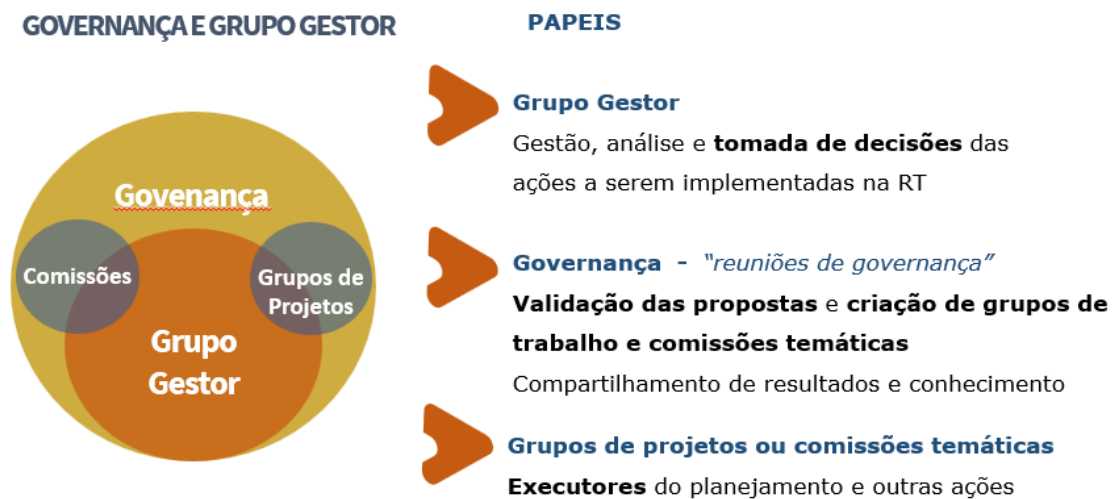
GOVERNANÇA E GRUPO GESTOR

Govenança

Comissões

Grupos de Projetos

Grupo Gestor

PAPEIS

Grupo Gestor

Gestão, análise e **tomada de decisões** das ações a serem implementadas na RT

Governança - *"reuniões de governança"*

**Validação das propostas** e **criação de grupos de trabalho e comissões temáticas**

Compartilhamento de resultados e conhecimento

Grupos de projetos ou comissões temáticas

**Executores** do planejamento e outras ações